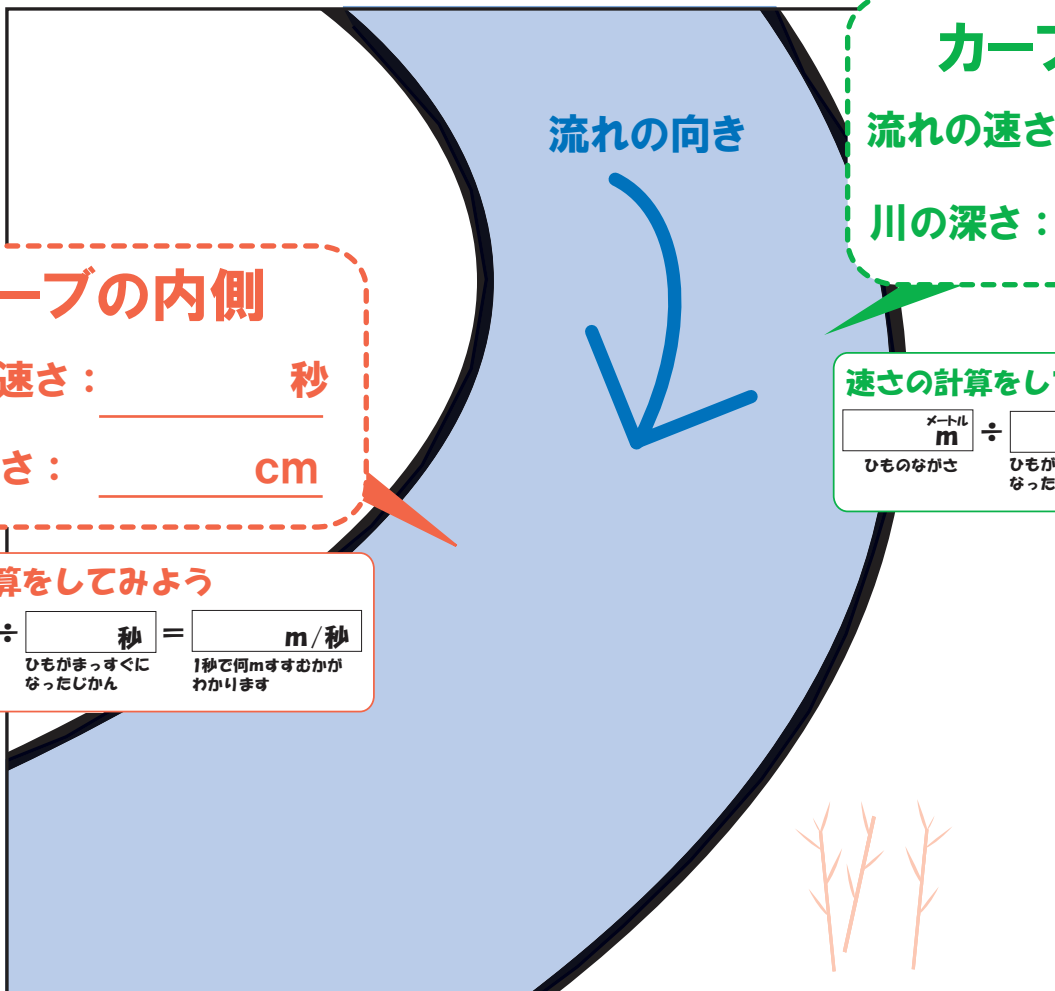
ーブの内側
速さ： 秒
さ： cm

算をしてみよう
÷ 秒 = m/秒
ひもがまっすぐになったじかん
1秒で何mすすむかがわかります

流れの向き

カーブ
流れの速さ
川の深さ：

速さの計算をして
メートル m ÷
ひものながさ
ひもが
なった